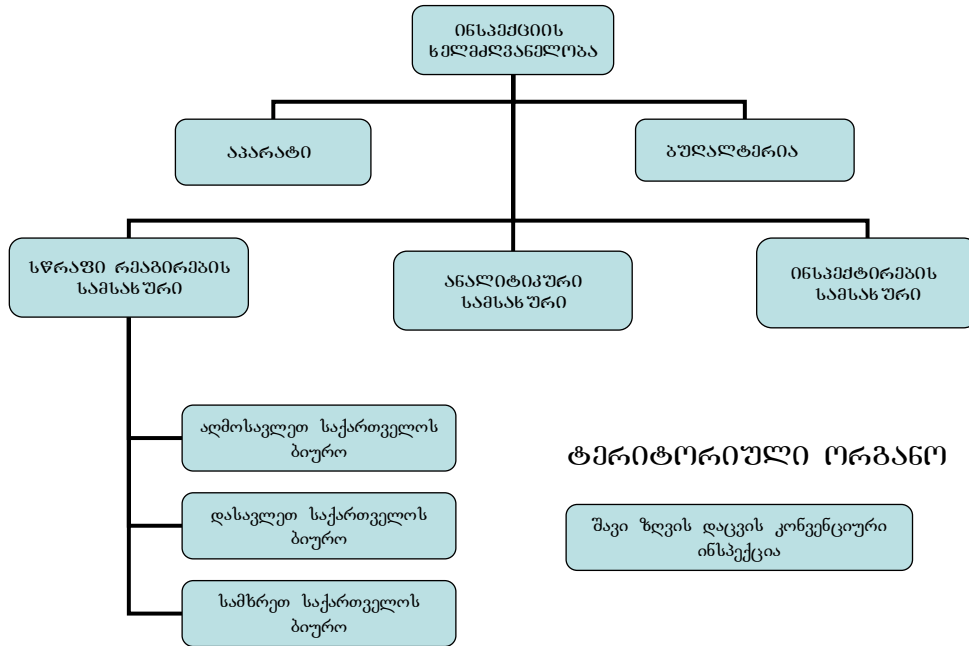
ინსპექციის ხელმძღვანელობა

აპარატი

ბუღალტერია

სწრაფი რეაგირების სამსახური

ანალიტიკური სამსახური

ინსპექტირების სამსახური

აღმოსავლეთ საქართველოს ბიურო

დასავლეთ საქართველოს ბიურო

სამხრეთ საქართველოს ბიურო

ტერიტორიული ორგანო

შავი ზღვის დაცვის კონვენციური ინსპექცია